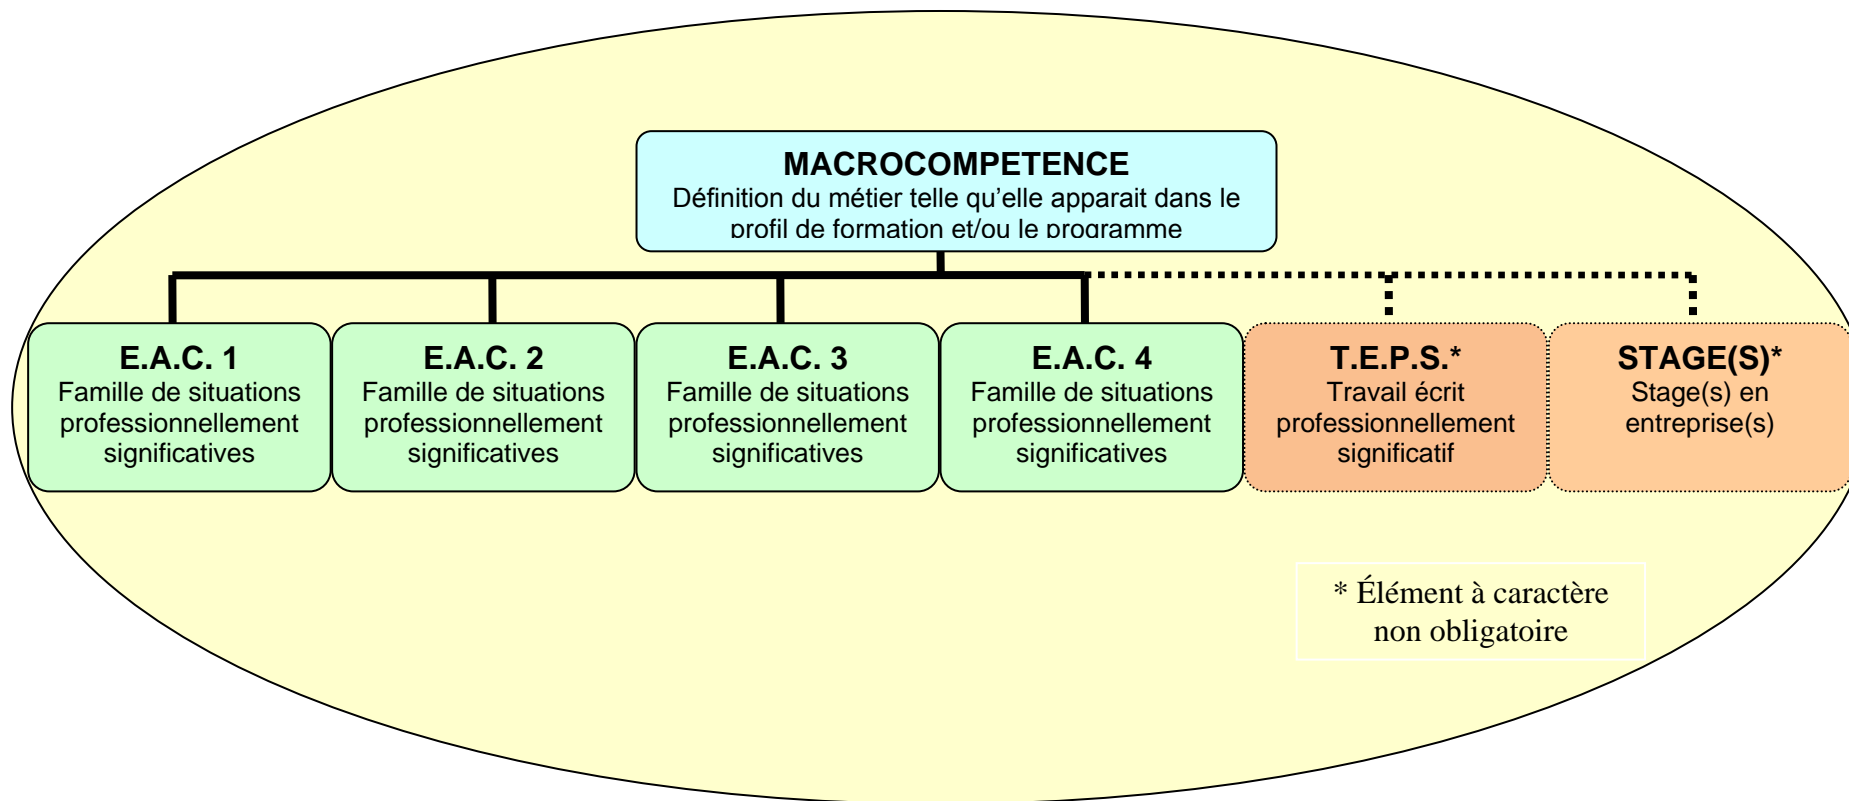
MACROCOMPETENCE
Définition du métier telle qu'elle apparait dans le profil de formation et/ou le programme

E.A.C. 1
Famille de situations professionnellement significatives

E.A.C. 2
Famille de situations professionnellement significatives

E.A.C. 3
Famille de situations professionnellement significatives

E.A.C. 4
Famille de situations professionnellement significatives

T.E.P.S.*
Travail écrit professionnellement significatif

STAGE(S)*
Stage(s) en entreprise(s)

* Élément à caractère non obligatoire